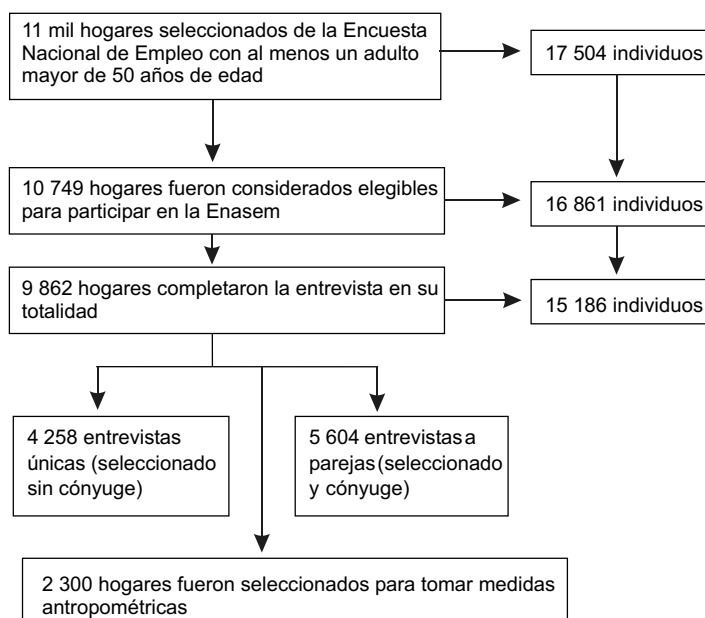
11 mil hogares seleccionados de la Encuesta Nacional de Empleo con al menos un adulto mayor de 50 años de edad

17 504 individuos

10 749 hogares fueron considerados elegibles para participar en la Enasem

16 861 individuos

9 862 hogares completaron la entrevista en su totalidad

15 186 individuos

4 258 entrevistas únicas (seleccionado sin cónyuge)

5 604 entrevistas a parejas (seleccionado y cónyuge)

2 300 hogares fueron seleccionados para tomar medidas antropométricas